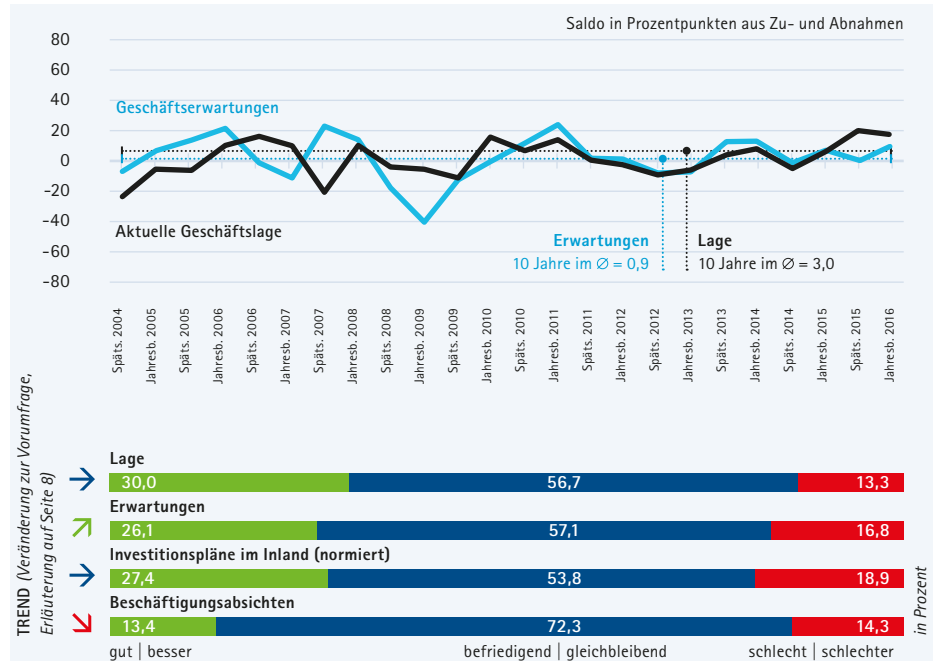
Saldo in Prozentpunkten aus Zu- und Abnahmen

80
60
40
20
0
-20
-40
-60
-80

Geschäftserwartungen

Aktuelle Geschäftslage

Erwartungen
10 Jahre im ∅ = 0,9

Lage
10 Jahre im ∅ = 3,0

Späts. 2004
Jahresb. 2005
Späts. 2005
Jahresb. 2006
Späts. 2006
Jahresb. 2007
Späts. 2007
Jahresb. 2008
Späts. 2008
Jahresb. 2009
Späts. 2009
Jahresb. 2010
Späts. 2010
Jahresb. 2011
Späts. 2011
Jahresb. 2012
Späts. 2012
Jahresb. 2013
Späts. 2013
Jahresb. 2014
Späts. 2014
Jahresb. 2015
Späts. 2015
Jahresb. 2016

TREND (Veränderung zur Vorumfrage, Erläuterung auf Seite 8)

Lage
| 30,0 | 56,7 | 13,3 |

Erwartungen
| 26,1 | 57,1 | 16,8 |

Investitionspläne im Inland (normiert)
| 27,4 | 53,8 | 18,9 |

Beschäftigungsabsichten
| 13,4 | 72,3 | 14,3 |

gut | besser
befriedigend | gleichbleibend
schlecht | schlechter

in Prozent